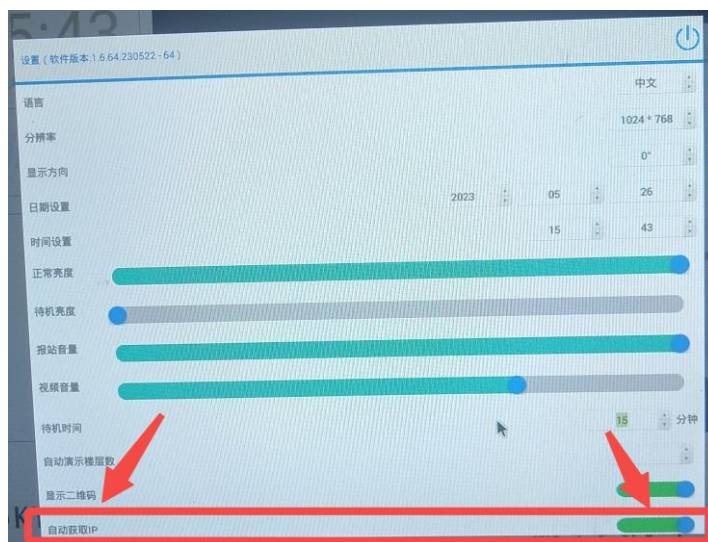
5:43

设置 ( 软件版本:1.6.64.230522 - 64 )

语言 中文

分辨率 1024 * 768

显示方向 0°

日期设置 2023 05 26

时间设置 15 43

正常亮度

待机亮度

报站音量

视频音量

待机时间 15 分钟

自动演示楼层数

显示二维码

自动获取IP